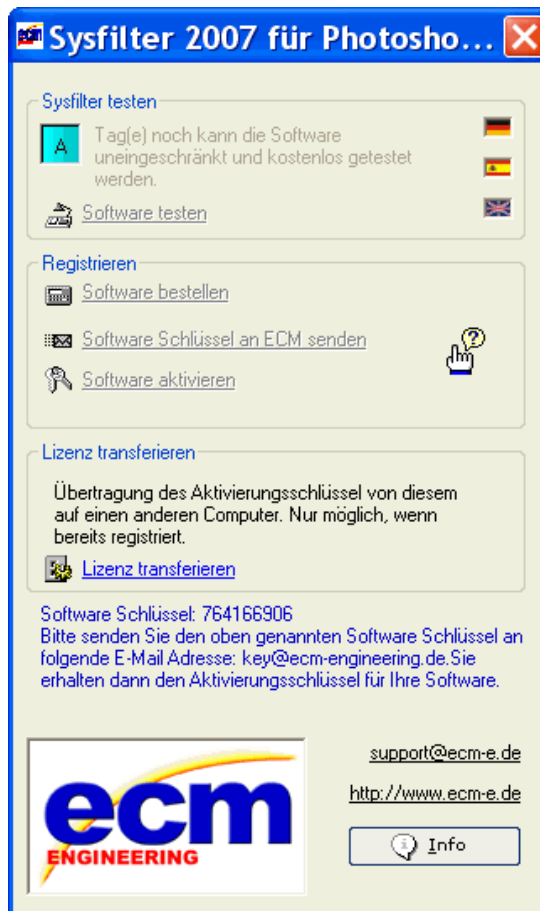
Sysfilter 2007 für Photosho...

Sysfilter testen

A

Tag(e) noch kann die Software uneingeschränkt und kostenlos getestet werden.

Software testen

Registrieren

Software bestellen

Software Schlüssel an ECM senden

Software aktivieren

Lizenz transferieren

Übertragung des Aktivierungsschlüssel von diesem auf einen anderen Computer. Nur möglich, wenn bereits registriert.

Lizenz transferieren

Software Schlüssel: 764166906
Bitte senden Sie den oben genannten Software Schlüssel an folgende E-Mail Adresse: key@ecm-engineering.de.Sie erhalten dann den Aktivierungsschlüssel für Ihre Software.

ecm
ENGINEERING

support@ecm-e.de

http://www.ecm-e.de

Info